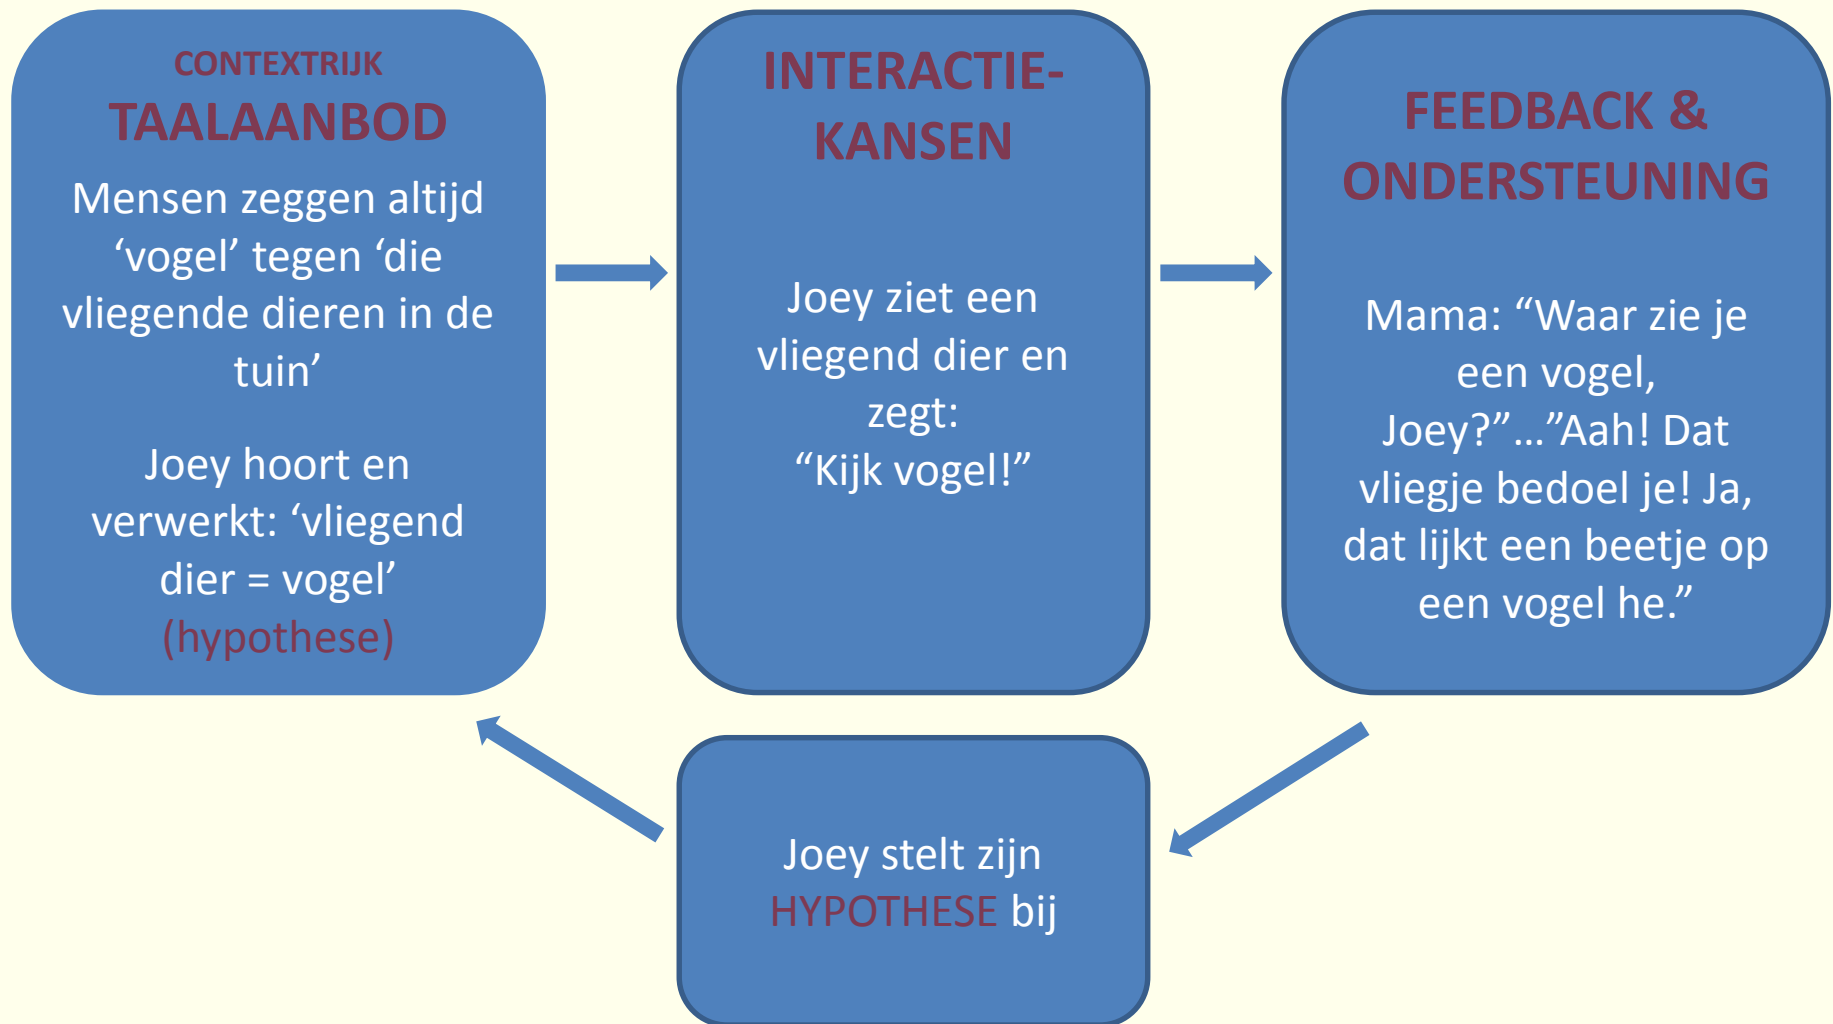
CONTEXTRIJK
TAALAANBOD

Mensen zeggen altijd ‘vogel’ tegen ‘die vliegende dieren in de tuin’

Joey hoort en verwerkt: ‘vliegend dier = vogel’ (hypothese)

INTERACTIE-KANSEN

Joey ziet een vliegend dier en zegt:
“Kijk vogel!”

FEEDBACK & ONDERSTEUNING

Mama: “Waar zie je een vogel, Joey?”…”Aah! Dat vliegje bedoel je! Ja, dat lijkt een beetje op een vogel he.”

Joey stelt zijn HYPOTHESE bij